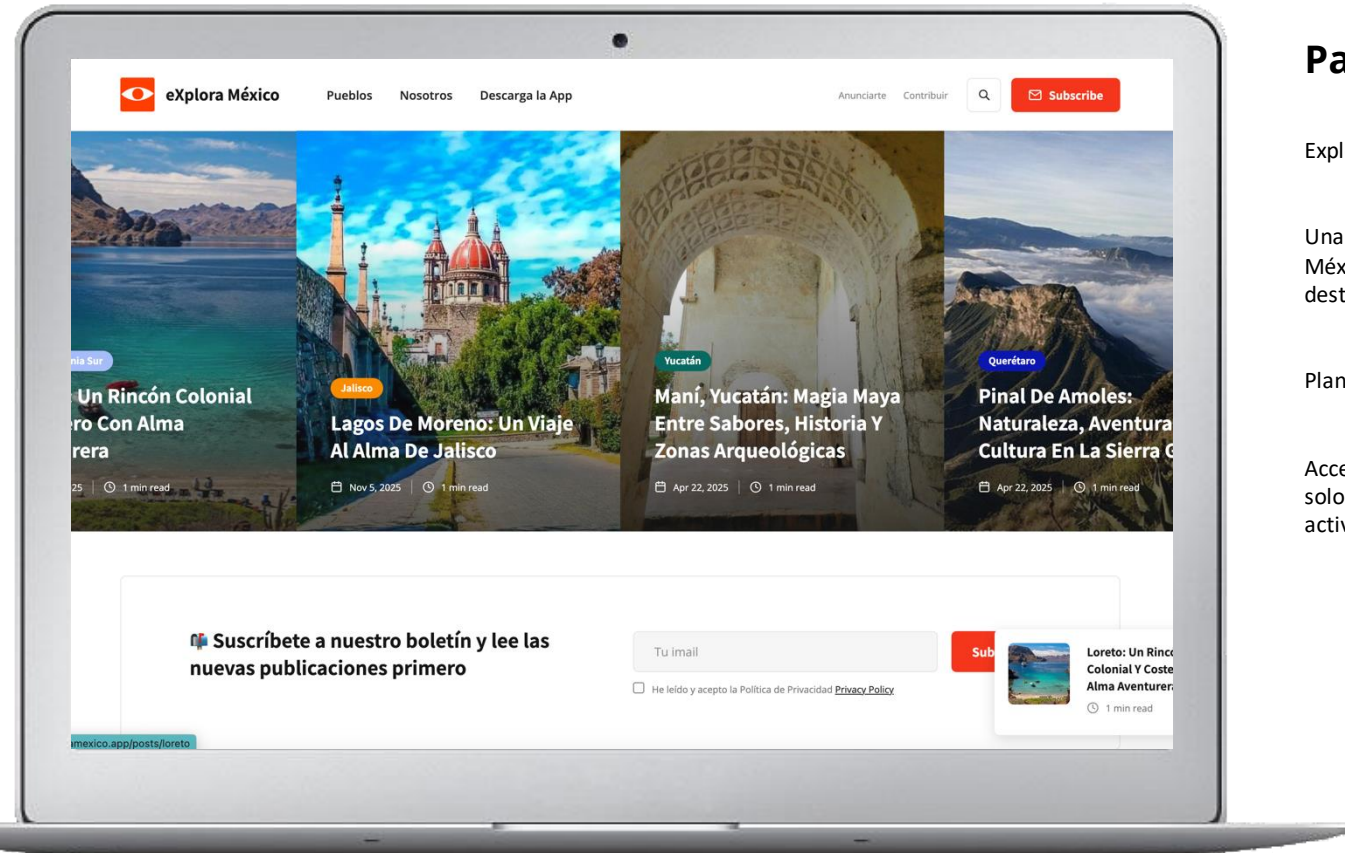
eXplora México

Pueblos

Nosotros

Descarga la App

Anunciarte

Contribuir

Subscribe

nia Sur

Un Rincón Colonial ero Con Alma rera

25 | 1 min read

Jalisco

Lagos De Moreno: Un Viaje Al Alma De Jalisco

Nov 5, 2025 | 1 min read

Yucatán

Maní, Yucatán: Magia Maya Entre Sabores, Historia Y Zonas Arqueológicas

Apr 22, 2025 | 1 min read

Querétaro

Pinal De Amoles: Naturaleza, Aventura Cultura En La Sierra G

Apr 22, 2025 | 1 min read

Suscríbete a nuestro boletín y lee las nuevas publicaciones primero

Tu imail

Sub

He leído y acepto la Política de Privacidad Privacy Policy

Loreto: Un Rinc Colonial Y Coste Alma Aventurer

1 min read

amexico.app/posts/loreto

Pa

Expl

Una Méx dest

Plan

Acce solo activ